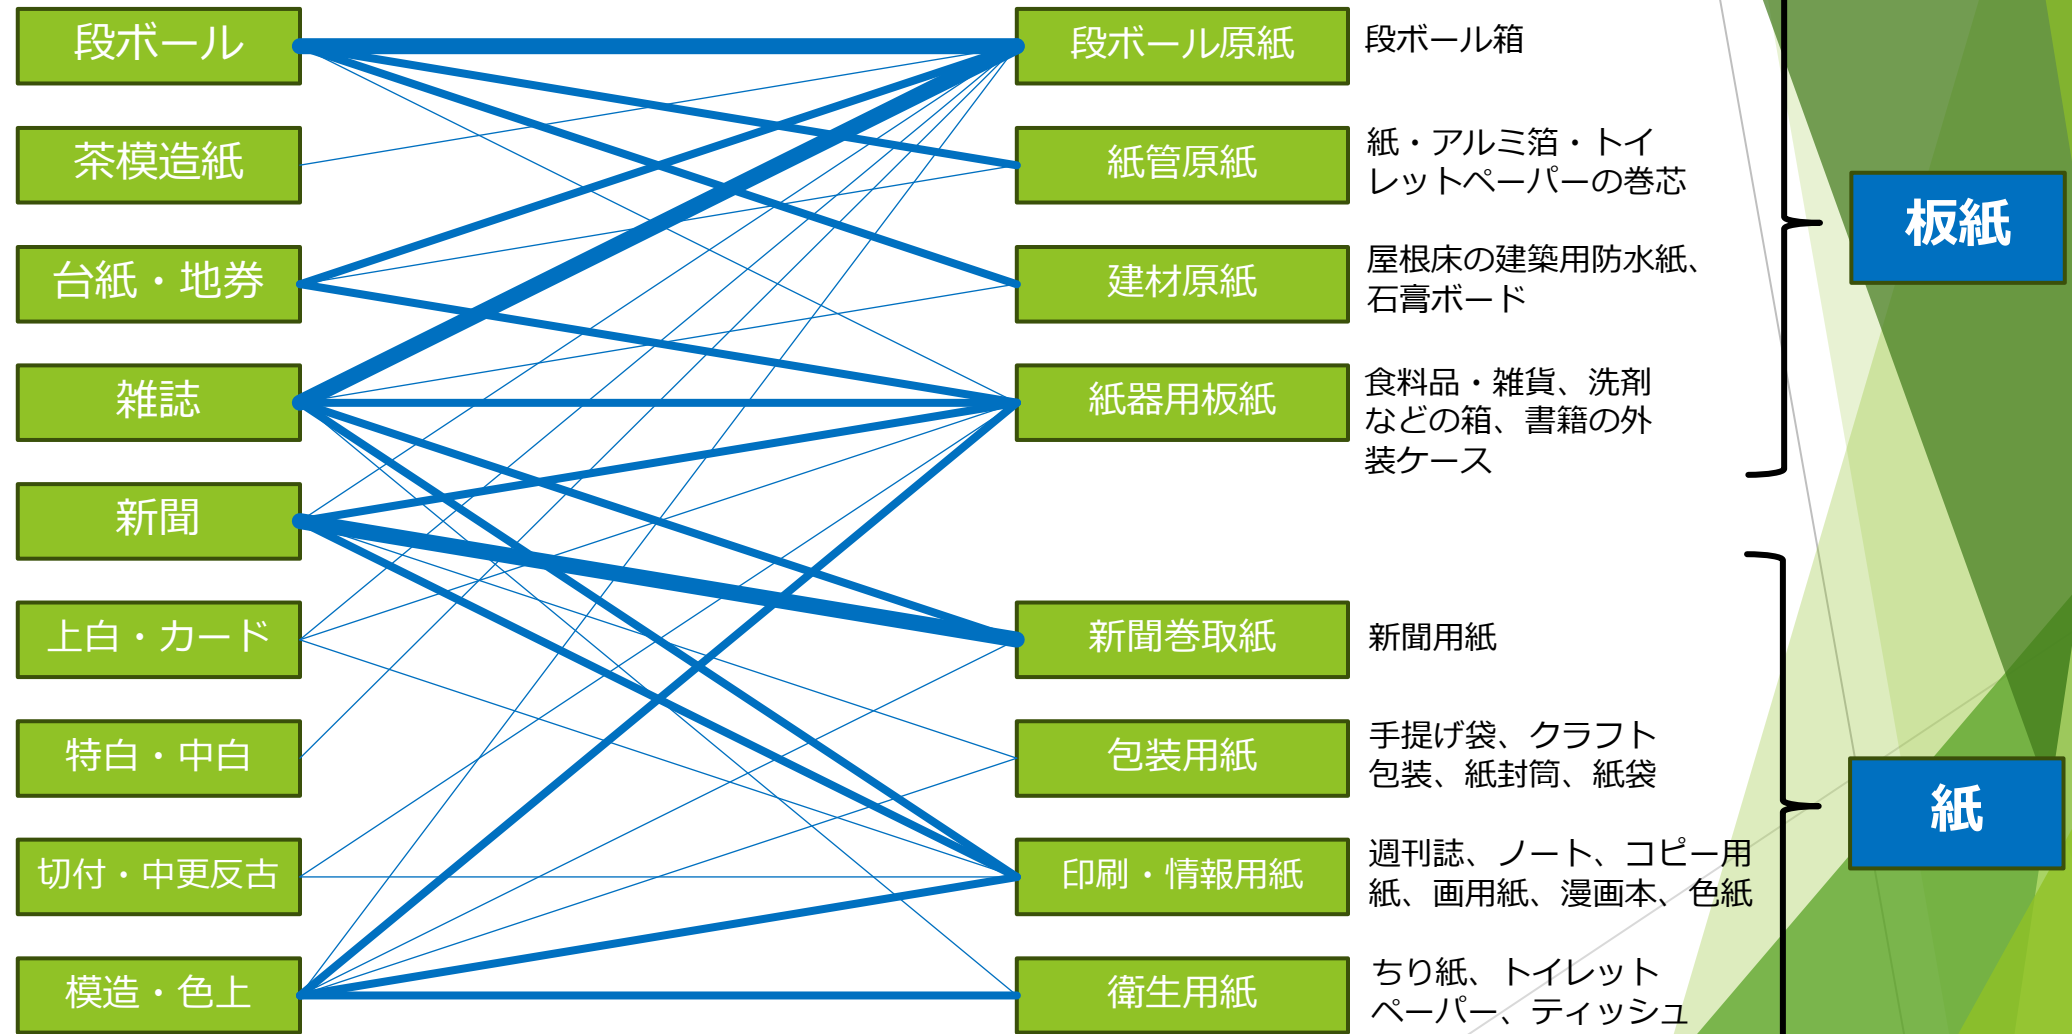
段ボール
茶模造紙
台紙・地券
雑誌
新聞
上白・カード
特白・中白
切付・中更反古
模造・色上

段ボール原紙
段ボール箱

紙管原紙
紙・アルミ箔・トイレットペーパーの巻芯

建材原紙
屋根床の建築用防水紙、石膏ボード

紙器用板紙
食料品・雑貨、洗剤などの箱、書籍の外装ケース

板紙

新聞巻取紙
新聞用紙

包装用紙
手提げ袋、クラフト包装、紙封筒、紙袋

印刷・情報用紙
週刊誌、ノート、コピー用紙、画用紙、漫画本、色紙

衛生用紙
ちり紙、トイレットペーパー、ティッシュ

紙